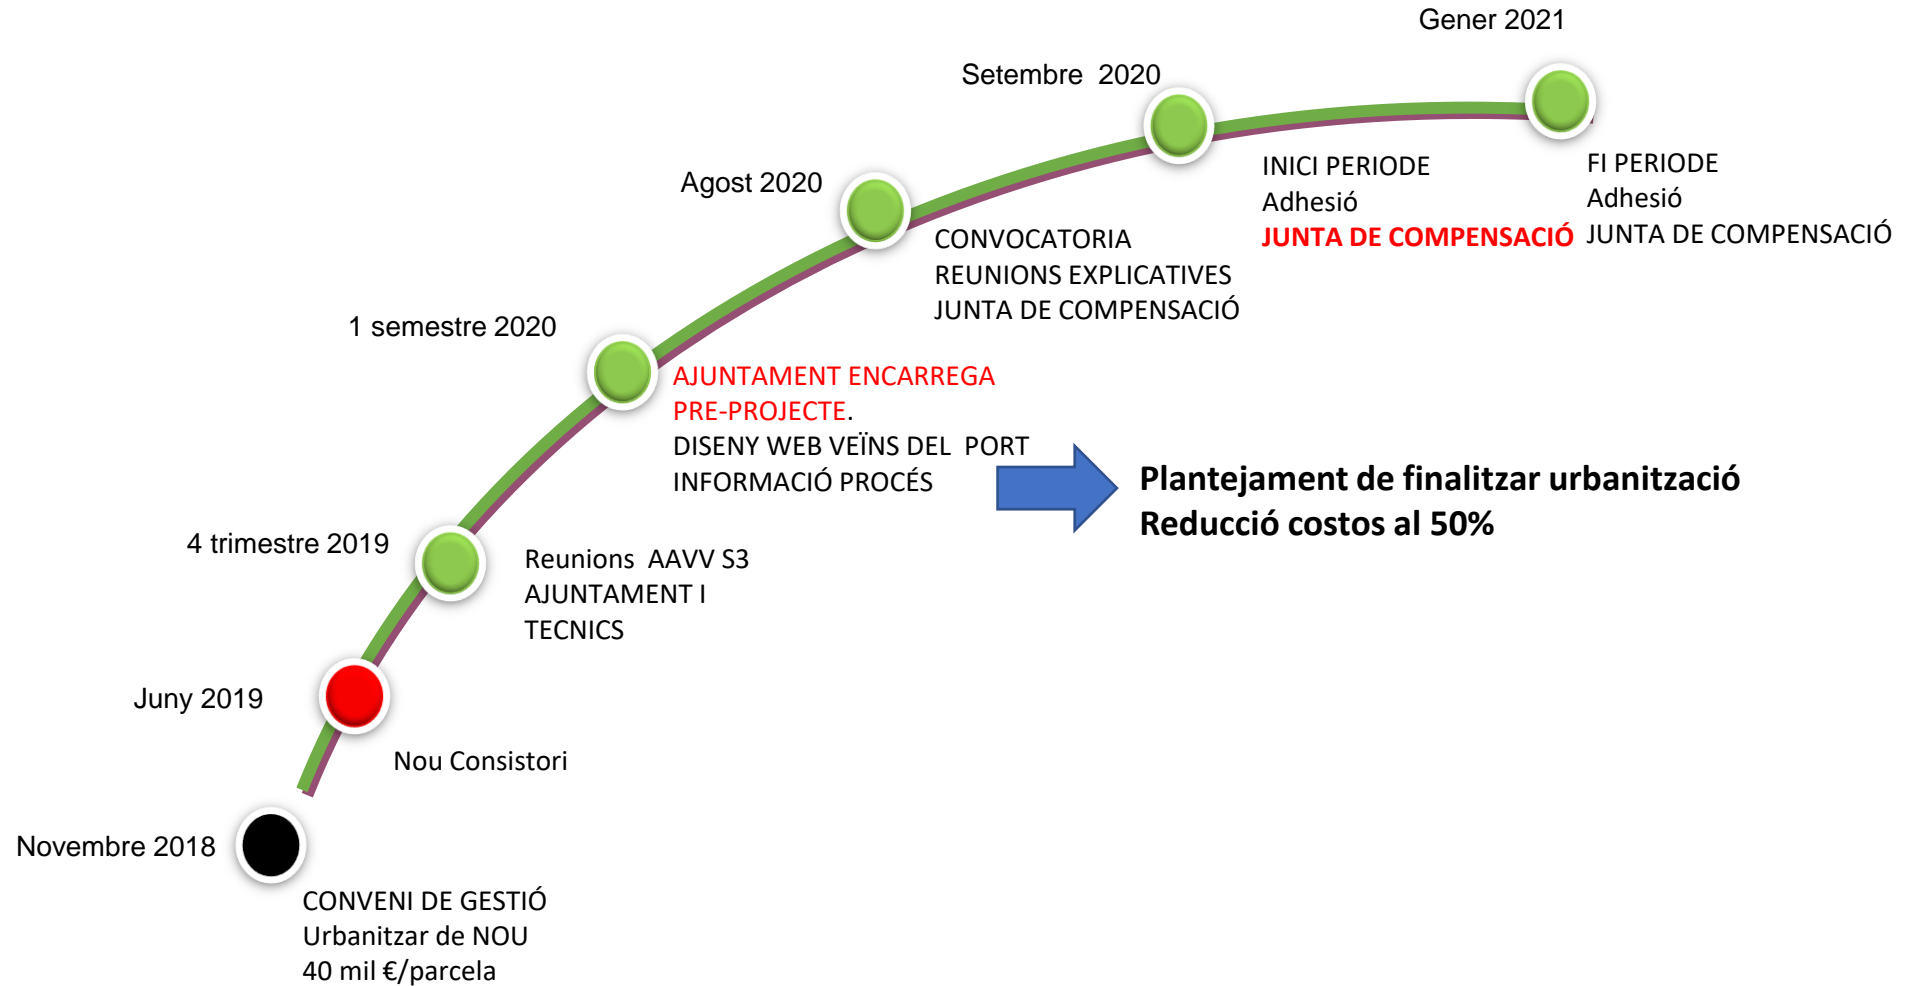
Novembre 2018

CONVENI DE GESTIÓ
Urbanitzar de NOU
40 mil €/parcela

Juny 2019

Nou Consistori

4 trimestre 2019

Reunions AAVV S3
AJUNTAMENT I
TECNICS

1 semestre 2020

AJUNTAMENT ENCARREGA
PRE-PROJECTE.
DISENY WEB VEÏNS DEL PORT
INFORMACIÓ PROCÉS

Plantejament de finalitzar urbanització
Reducció costos al 50%

Agost 2020

CONVOCATORIA
REUNIONS EXPLICATIVES
JUNTA DE COMPENSACIÓ

Setembre 2020

INICI PERIODE
Adhesió
JUNTA DE COMPENSACIÓ

Gener 2021

FI PERIODE
Adhesió
JUNTA DE COMPENSACIÓ